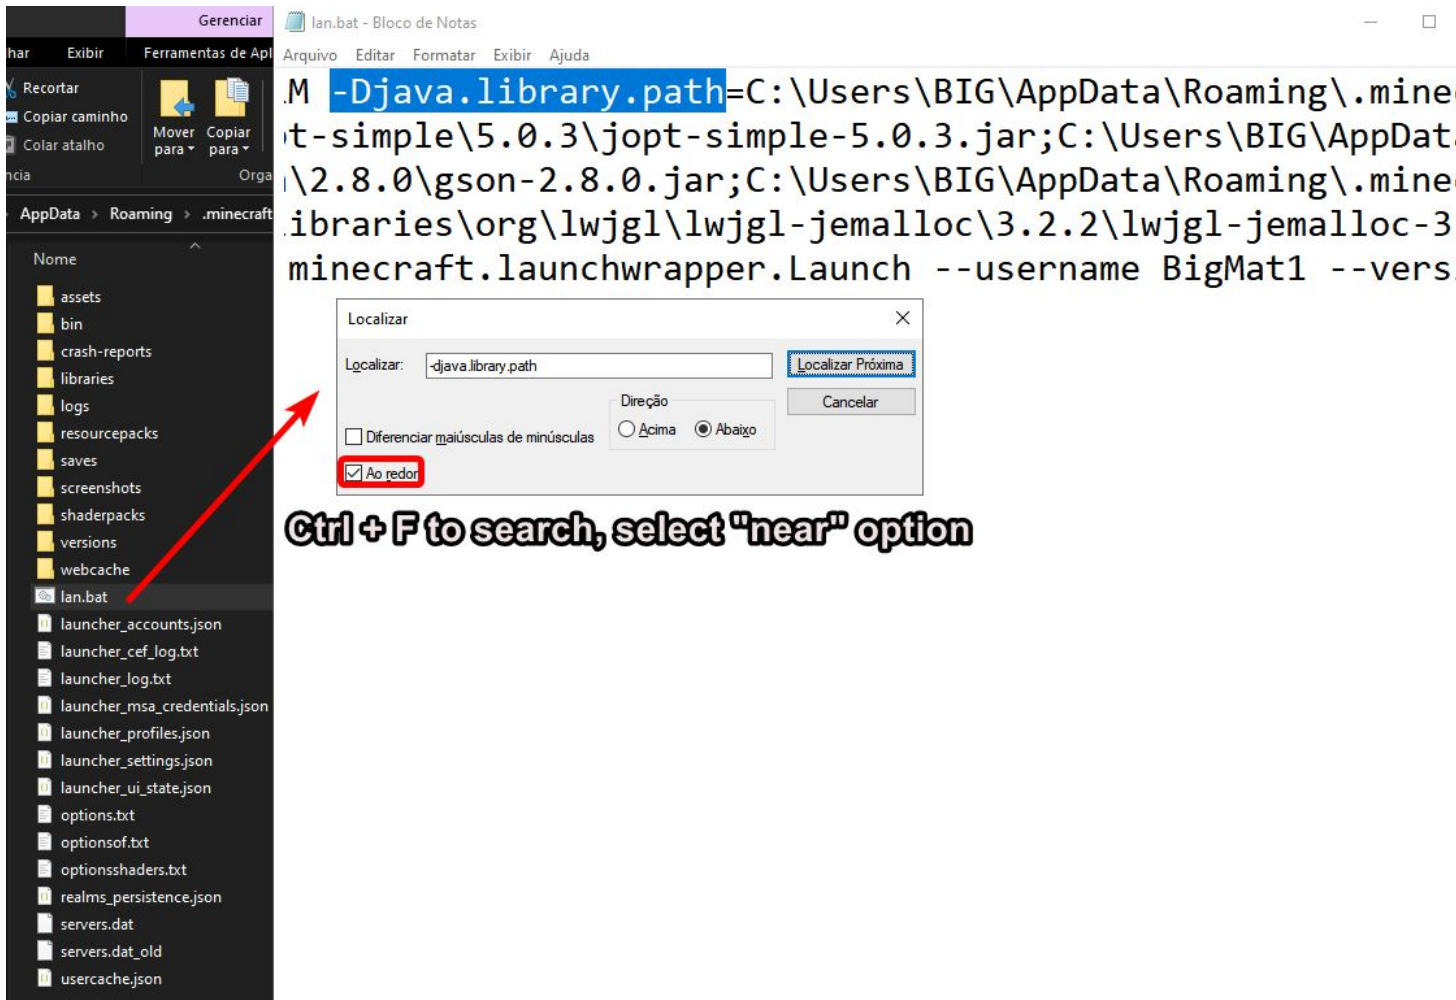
Gerenciar
har Exibir Ferramentas de Apl
Recortar
Copiar caminho
Colar atalho
Mover para
Copiar para
ncia
Orga
AppData > Roaming > .minecraft
Nome
assets
bin
crash-reports
libraries
logs
resourcepacks
saves
screenshots
shaderpacks
versions
webcache
lan.bat
launcher_accounts.json
launcher_cef_log.txt
launcher_log.txt
launcher_msa_credentials.json
launcher_profiles.json
launcher_settings.json
launcher_ui_state.json
options.txt
optionsof.txt
optionsshaders.txt
realms_persistence.json
servers.dat
servers.dat_old
usercache.json

lan.bat - Bloco de Notas
Arquivo Editar Formatar Exibir Ajuda
.M -Djava.library.path=C:\Users\BIG\AppData\Roaming\.mine
t-simple\5.0.3\jopt-simple-5.0.3.jar;C:\Users\BIG\AppDat
\2.8.0\gson-2.8.0.jar;C:\Users\BIG\AppData\Roaming\.mine
ibraries\org\lwjgl\lwjgl-jemalloc\3.2.2\lwjgl-jemalloc-3
minecraft.launchwrapper.Launch --username BigMat1 --vers

Localizar
Localizar: -djava.library.path
Localizar Próxima
Cancelar
Direção
Acima
Abaixo
Diferenciar maiúsculas de minúsculas
Ao redor

Ctrl + F to search, select "near" option